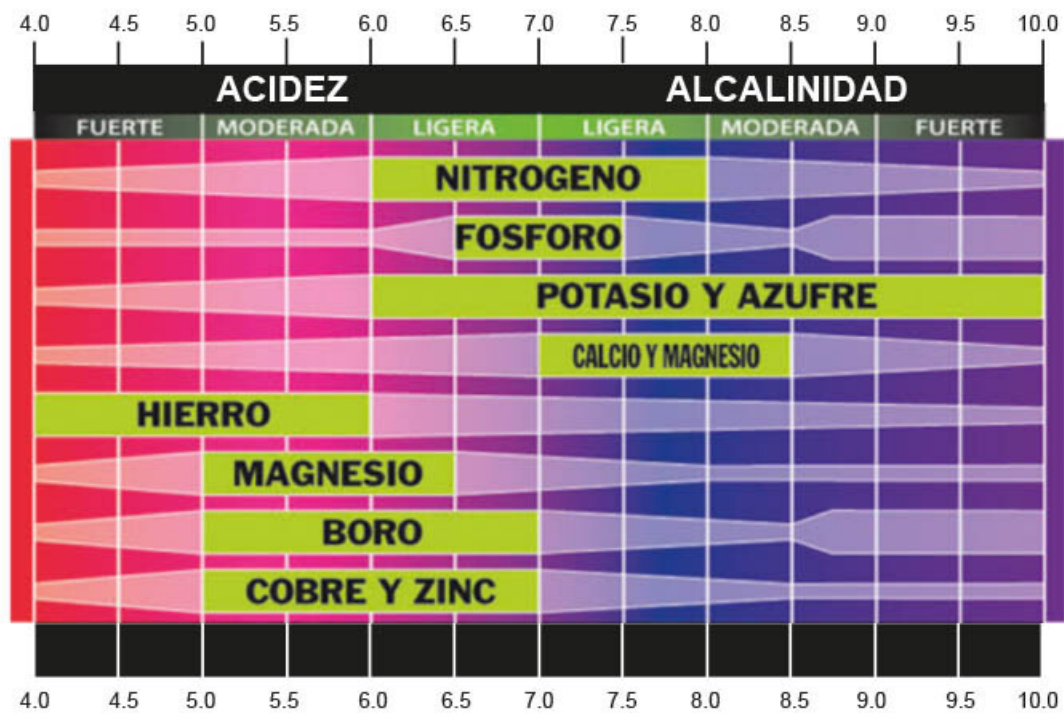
4.0 4.5 5.0 5.5 6.0 6.5 7.0 7.5 8.0 8.5 9.0 9.5 10.0

ACIDEZ

ALCALINIDAD

FUERTE MODERADA LIGERA LIGERA MODERADA FUERTE

NITROGENO

FOSFORO

POTASIO Y AZUFRE

CALCIO Y MAGNESIO

HIERRO

MAGNESIO

BORO

COBRE Y ZINC

4.0 4.5 5.0 5.5 6.0 6.5 7.0 7.5 8.0 8.5 9.0 9.5 10.0